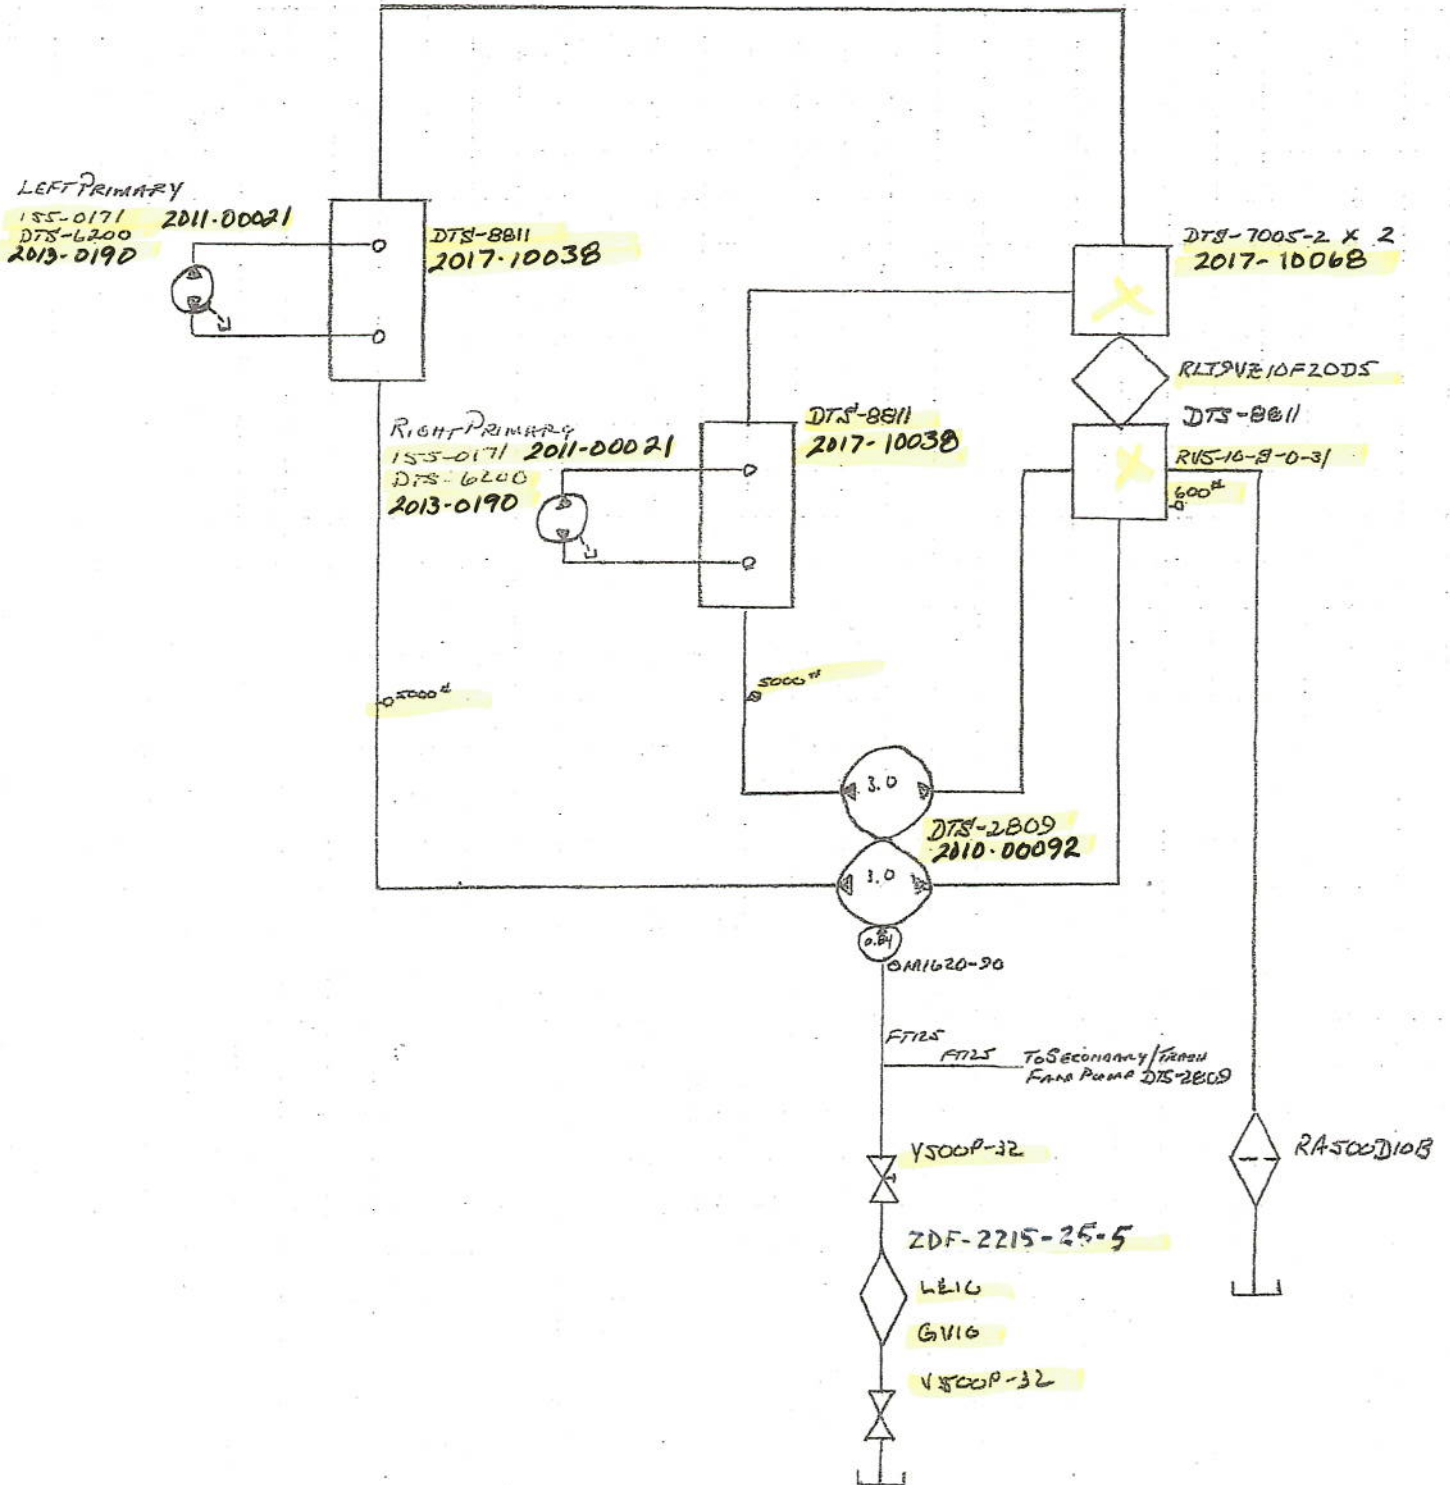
LEFT PRIMARY
155-0171 2011-00021
DTS-6200
2013-0190

DTS-8811
2017-10038

DTS-7005-2 x 2
2017-10068

RLT9VZ10F20D5
DTS-8811
RVS-10-8-0-31
600#

RIGHT PRIMARY
155-0171 2011-00021
DTS-6200
2013-0190

DTS-8811
2017-10038

5000#

5000#

3.0
3.0
DTS-2809
2010-00092

0.84
OM1620-90

FT125
FT125 To Secondary/Trash Fan Pump DTS-2809

V500P-32

ZDF-2215-25-5
LE16
GV16
V500P-32

RA500D10B